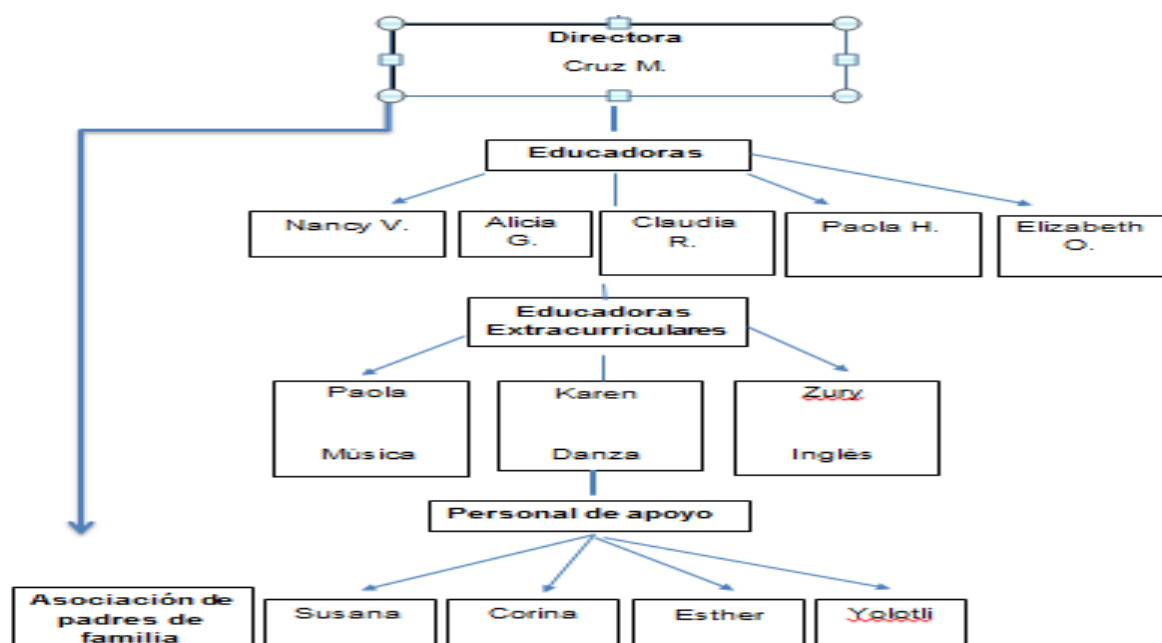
Directora
Cruz M.

Educadoras

Nancy V.

Alicia G.

Claudia R.

Paola H.

Elizabeth O.

Educadoras Extracurriculares

Paola
Música

Karen
Danza

Zury
Inglés

Personal de apoyo

Asociación de padres de familia

Susana

Corina

Esther

Yolotli